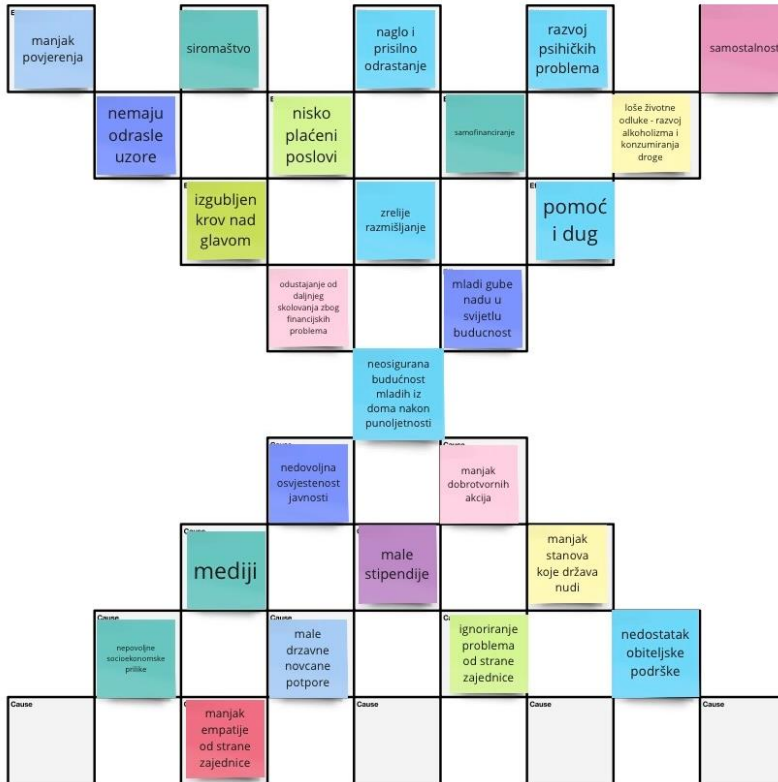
manjak povjerenja

siromaštvo

naglo i prisilno odrastanje

razvoj psihičkih problema

samostalnost

nemaju odrasle uzore

nisko plaćeni poslovi

samofinanciranje

loše životne odluke - razvoj alkoholizma i konzumiranja droge

izgubljen krov nad glavom

zrelije razmišljanje

pomoć i dug

odustajanje od daljnjeg školovanja zbog financijskih problema

mladi gube nadu u svijetlu budućnost

neosigurana budućnost mladih iz doma nakon punoljetnosti

Cause

nedovoljna osvjestenost javnosti

Cause

manjak dobrotvornih akcija

Cause

mediji

male stipendije

manjak stanova koje država nudi

Cause

nepovoljne socioekonomske prilike

Cause

male drzavne novcane potpore

Cause

ignoriranje problema od strane zajednice

nedostatak obiteljske podrške

Cause

manjak empatije od strane zajednice

Cause

Cause

Cause